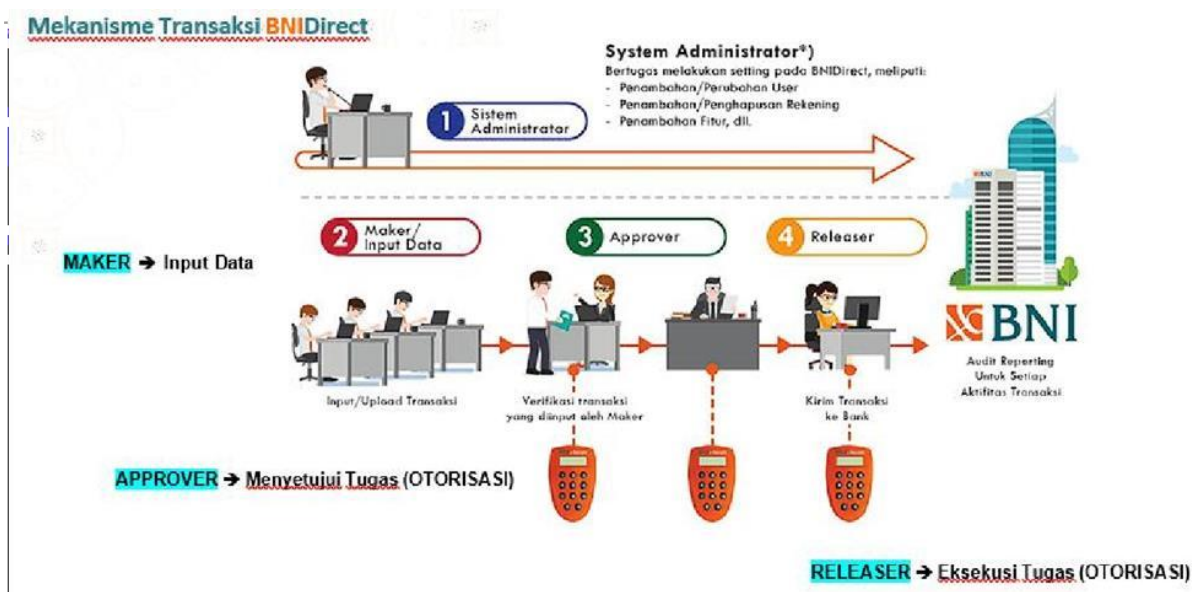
Mekanisme Transaksi BNIDirect

System Administrator*)
Bertugas melakukan setting pada BNIDirect, meliputi:
- Penambahan/Perubahan User
- Penambahan/Penghapusan Rekening
- Penambahan Fitur, dll.

1 Sistem Administrator

2 Maker/ Input Data

3 Approver

4 Releaser

MAKER → Input Data

Input/Upload Transaksi

Verifikasi transaksi yang diinput oleh Maker

Kirim Transaksi ke Bank

BNI

Audit Reporting Untuk Setiap Aktifitas Transaksi

APPROVER → Menyetujui Tugas (OTORISASI)

RELEASER → Eksekusi Tugas (OTORISASI)